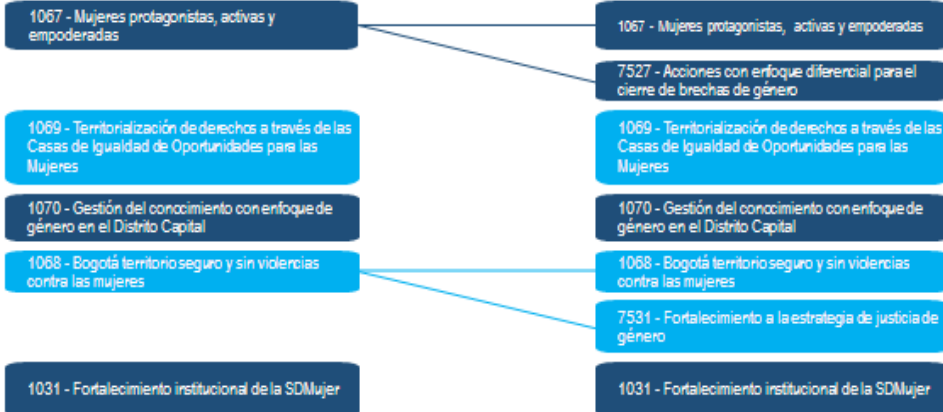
1067 - Mujeres protagonistas, activas y empoderadas

1069 - Territorialización de derechos a través de las Casas de Igualdad de Oportunidades para las Mujeres

1070 - Gestión del conocimiento con enfoque de género en el Distrito Capital

1068 - Bogotá territorio seguro y sin violencias contra las mujeres

1031 - Fortalecimiento institucional de la SDMujer

1067 - Mujeres protagonistas, activas y empoderadas

7527 - Acciones con enfoque diferencial para el cierre de brechas de género

1069 - Territorialización de derechos a través de las Casas de Igualdad de Oportunidades para las Mujeres

1070 - Gestión del conocimiento con enfoque de género en el Distrito Capital

1068 - Bogotá territorio seguro y sin violencias contra las mujeres

7531 - Fortalecimiento a la estrategia de justicia de género

1031 - Fortalecimiento institucional de la SDMujer